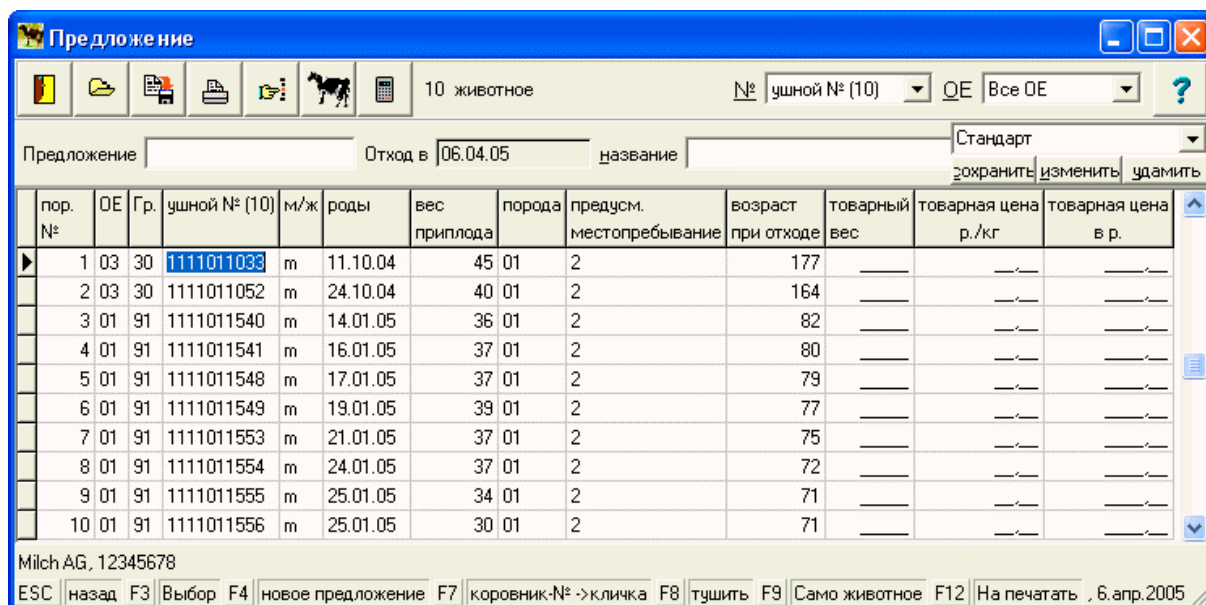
Предложение

10 животное

№ ушной № (10) ОЕ Все ОЕ ?

Предложение Отход в 06.04.05 название Стандарт

сохранить изменить удамить

| пор. № | ОЕ | Гр. | ушной № (10) | м/ж | роды | вес приплода | порода | предусм. местопребывание | возраст при отходе | товарный вес | товарная цена р./кг | товарная цена в р. |
|---|---|---|---|---|---|---|---|---|---|---|---|---|
| 1 | 03 | 30 | 1111011033 | m | 11.10.04 | 45 | 01 | 2 | 177 | ____ | __,__ | ____,__ |
| 2 | 03 | 30 | 1111011052 | m | 24.10.04 | 40 | 01 | 2 | 164 | ____ | __,__ | ____,__ |
| 3 | 01 | 91 | 1111011540 | m | 14.01.05 | 36 | 01 | 2 | 82 | ____ | __,__ | ____,__ |
| 4 | 01 | 91 | 1111011541 | m | 16.01.05 | 37 | 01 | 2 | 80 | ____ | __,__ | ____,__ |
| 5 | 01 | 91 | 1111011548 | m | 17.01.05 | 37 | 01 | 2 | 79 | ____ | __,__ | ____,__ |
| 6 | 01 | 91 | 1111011549 | m | 19.01.05 | 39 | 01 | 2 | 77 | ____ | __,__ | ____,__ |
| 7 | 01 | 91 | 1111011553 | m | 21.01.05 | 37 | 01 | 2 | 75 | ____ | __,__ | ____,__ |
| 8 | 01 | 91 | 1111011554 | m | 24.01.05 | 37 | 01 | 2 | 72 | ____ | __,__ | ____,__ |
| 9 | 01 | 91 | 1111011555 | m | 25.01.05 | 34 | 01 | 2 | 71 | ____ | __,__ | ____,__ |
| 10 | 01 | 91 | 1111011556 | m | 25.01.05 | 30 | 01 | 2 | 71 | ____ | __,__ | ____,__ |

Milch AG, 12345678

ESC назад F3 Выбор F4 новое предложение F7 коровник-№ ->кличка F8 тушить F9 Само животное F12 На печатать , 6.апр.2005